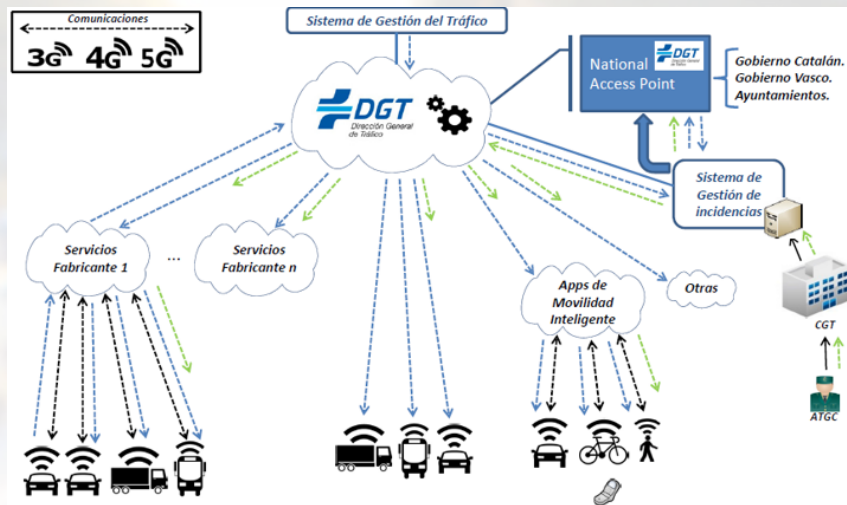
Comunicaciones

3G 4G 5G

Sistema de Gestión del Tráfico

DGT
Dirección General de Tráfico

National Access Point

DGT
Dirección General de Tráfico

Gobierno Catalán.
Gobierno Vasco.
Ayuntamientos.

Sistema de Gestión de incidencias

Servicios Fabricante 1

...

Servicios Fabricante n

Apps de Movilidad Inteligente

Otras

CGT

ATGC